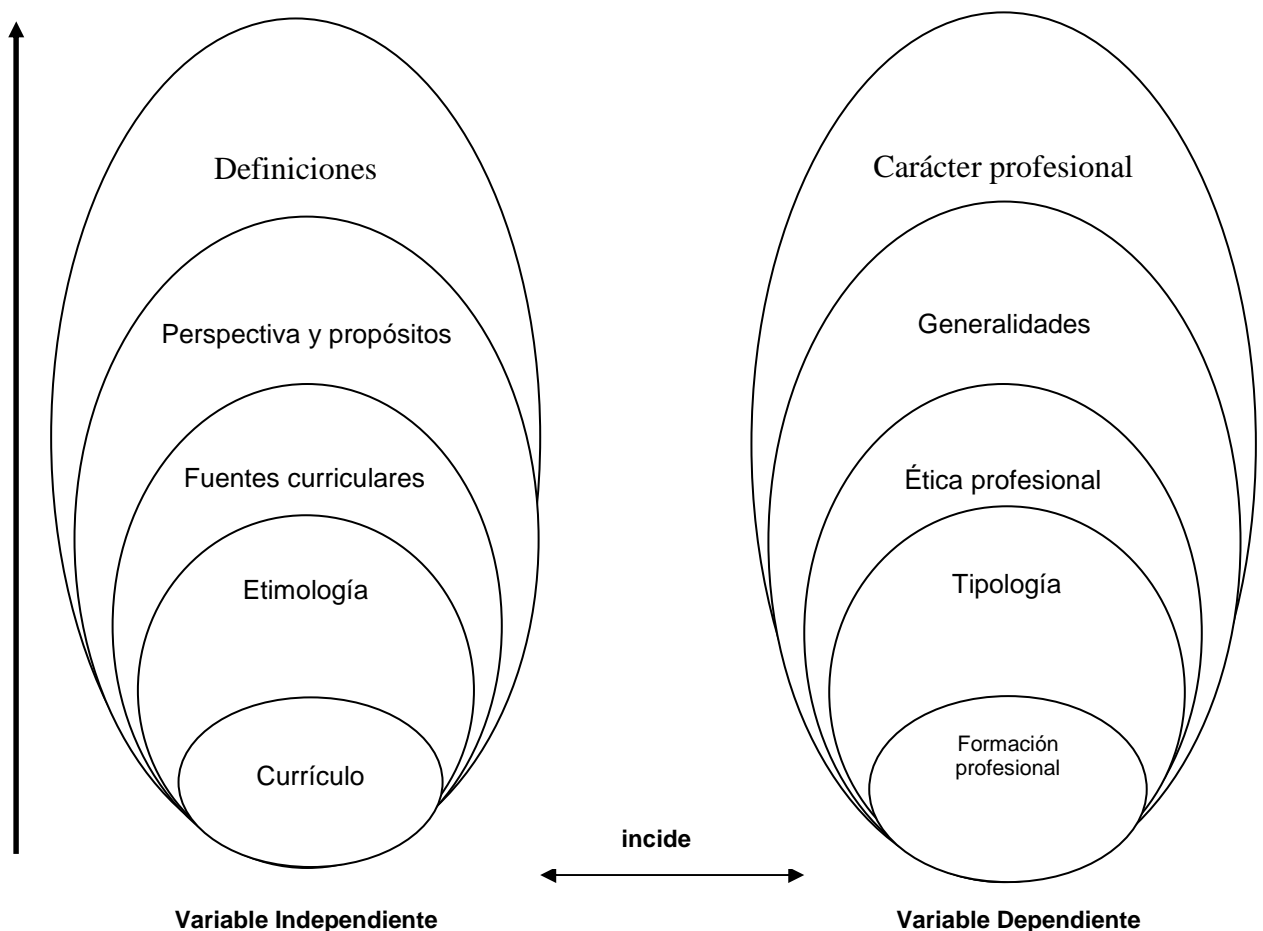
Definiciones

Perspectiva y propósitos

Fuentes curriculares

Etimología

Currículo

Carácter profesional

Generalidades

Ética profesional

Tipología

Formación profesional

incide

Variable Independiente

Variable Dependiente